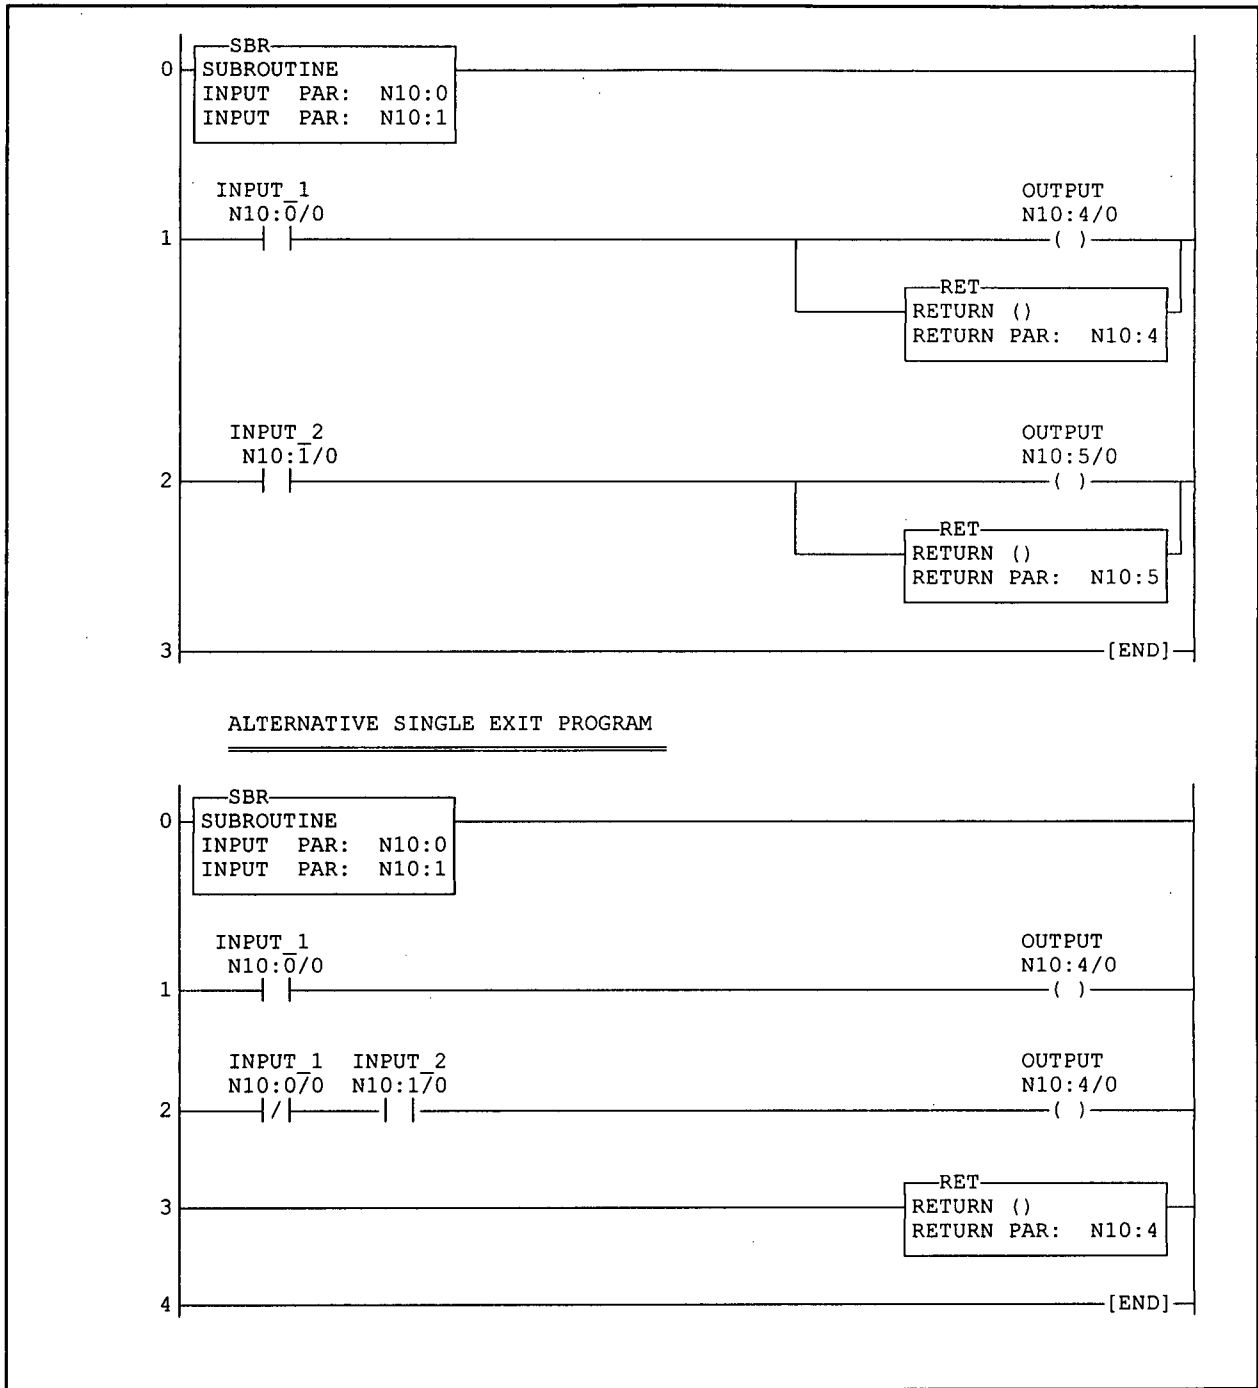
0
SBR
SUBROUTINE
INPUT PAR: N10:0
INPUT PAR: N10:1

1
INPUT_1
N10:0/0

OUTPUT
N10:4/0
( )

RET
RETURN ()
RETURN PAR: N10:4

2
INPUT_2
N10:1/0

OUTPUT
N10:5/0
( )

RET
RETURN ()
RETURN PAR: N10:5

3
[END]

ALTERNATIVE SINGLE EXIT PROGRAM

0
SBR
SUBROUTINE
INPUT PAR: N10:0
INPUT PAR: N10:1

1
INPUT_1
N10:0/0

OUTPUT
N10:4/0
( )

2
INPUT_1
N10:0/0
/
INPUT_2
N10:1/0

OUTPUT
N10:4/0
( )

3
RET
RETURN ()
RETURN PAR: N10:4

4
[END]